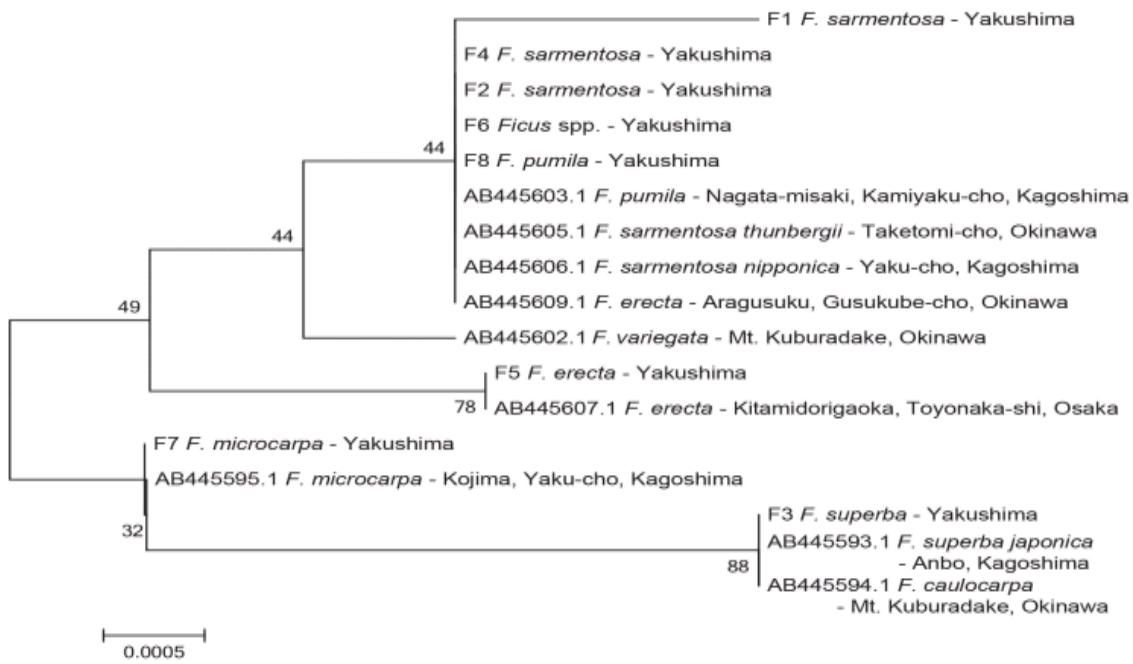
F1 F. sarmentosa - Yakushima

F4 F. sarmentosa - Yakushima

F2 F. sarmentosa - Yakushima

F6 Ficus spp. - Yakushima

44

F8 F. pumila - Yakushima

AB445603.1 F. pumila - Nagata-misaki, Kamiyaku-cho, Kagoshima

44

AB445605.1 F. sarmentosa thunbergii - Taketomi-cho, Okinawa

AB445606.1 F. sarmentosa nipponica - Yaku-cho, Kagoshima

49

AB445609.1 F. erecta - Aragusuku, Gusukube-cho, Okinawa

AB445602.1 F. variegata - Mt. Kuburadake, Okinawa

F5 F. erecta - Yakushima

78

AB445607.1 F. erecta - Kitamidorigaoka, Toyonaka-shi, Osaka

F7 F. microcarpa - Yakushima

AB445595.1 F. microcarpa - Kojima, Yaku-cho, Kagoshima

32

F3 F. superba - Yakushima

AB445593.1 F. superba japonica - Anbo, Kagoshima

88

AB445594.1 F. caulocarpa - Mt. Kuburadake, Okinawa

0.0005